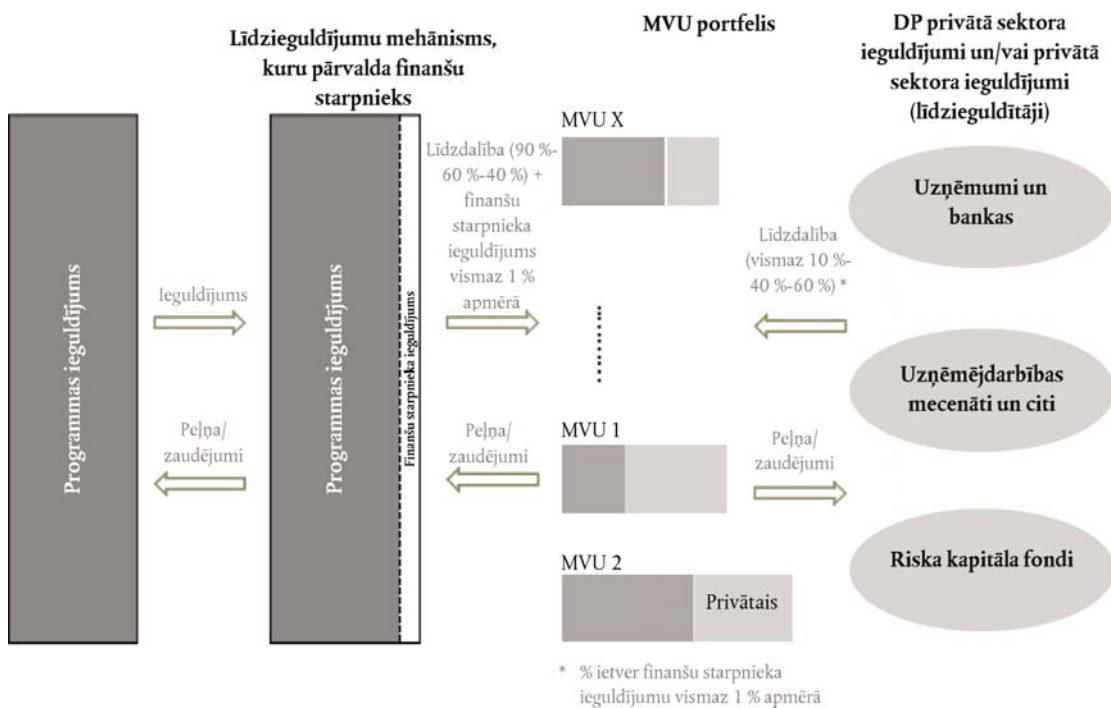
Līdzieguldījumu mehānisms, kuru pārvalda finanšu starpnieks

MVU portfelis

DP privātā sektora ieguldījumi un/vai privātā sektora ieguldījumi (līdzieguldītāji)

Programmas ieguldījums

Ieguldījums

Peļņa/ zaudējumi

Programmas ieguldījums

Finanšu starpnieka ieguldījums

Līdzdalība (90 %-60 %-40 %) + finanšu starpnieka ieguldījums vismaz 1 % apmērā

Peļņa/ zaudējumi

MVU X

MVU 1

MVU 2

Privātais

Līdzdalība (vismaz 10 %-40 %-60 %) *

Peļņa/ zaudējumi

Uzņēmumi un bankas

Uzņēmējdarbības mecenāti un citi

Riska kapitāla fondi

* % ietver finanšu starpnieka ieguldījumu vismaz 1 % apmērā